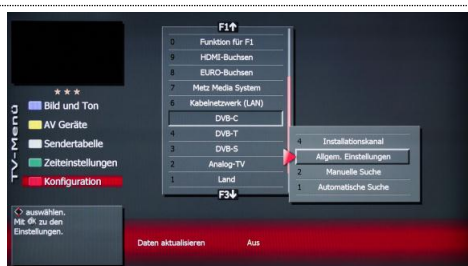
TV-Menü

★★★

Bild und Ton

AV Geräte

Sendertabelle

Zeiteinstellungen

Konfiguration

F1↑

0 Funktion für F1

9 HDMI-Buchsen

8 EURO-Buchsen

7 Metz Media System

6 Kabelnetzwerk (LAN)

DVB-C

4 DVB-T

3 DVB-S

2 Analog-TV

1 Land

F3↓

4 Installationskanal

Allgem. Einstellungen

2 Manuelle Suche

1 Automatische Suche

auswählen. Mit OK zu den Einstellungen.

Daten aktualisieren Aus